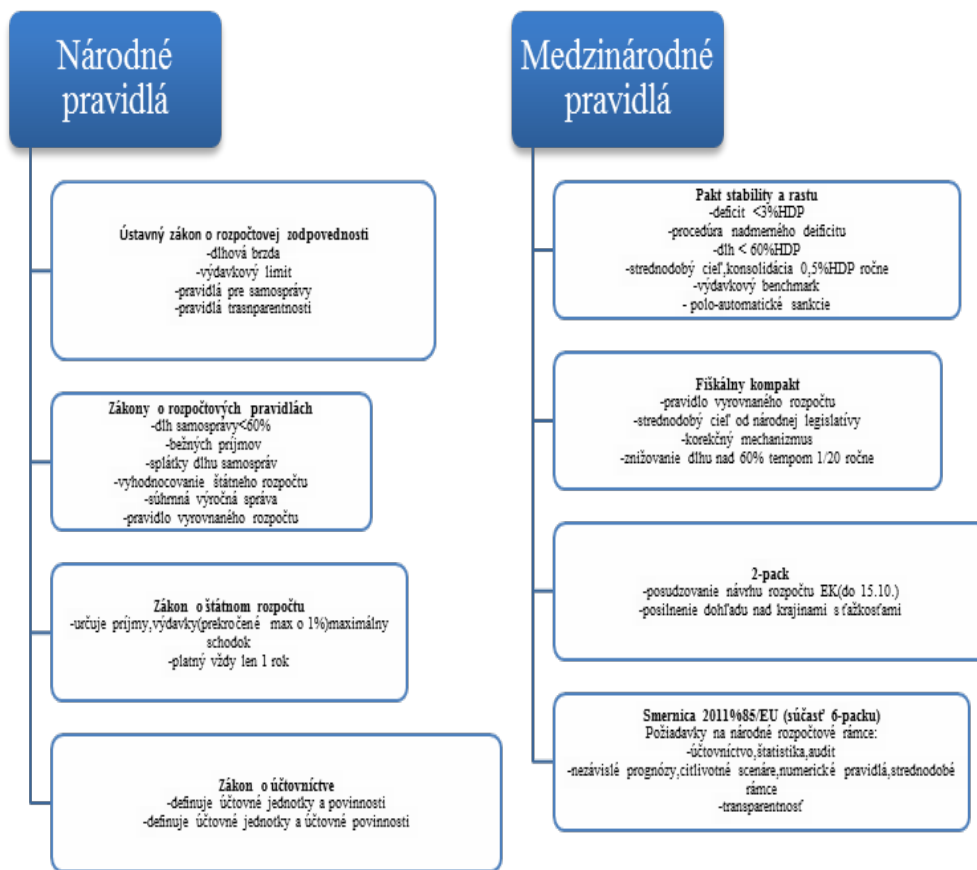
Národné pravidlá

Ústavný zákon o rozpočtovej zodpovednosti
-dlhová brzda
-výdavkový limit
-pravidlá pre samosprávy
-pravidlá trasnparentnosti

Zákony o rozpočtových pravidlách
-dlh samosprávy<60%
-bežných príjmov
-splátky dlhu samospráv
-vyhodnocovanie štátneho rozpočtu
-súhrnná výročná správa
-pravidlo vyrovnaného rozpočtu

Zákon o štátnom rozpočtu
-určuje príjmy,výdavky(prekročené max o 1%)maximálny schodok
-platný vždy len 1 rok

Zákon o účtovníctve
-definuje účtovné jednotky a povinnosti
-definuje účtovné jednotky a účtovné povinnosti

Medzinárodné pravidlá

Pakt stability a rastu
-deficit <3%HDP
-procedúra nadmerného deificitu
-dlh < 60%HDP
-strednodobý cieľ,konsolidácia 0,5%HDP ročne
-výdavkový benchmark
- polo-automatické sankcie

Fiškálny kompakt
-pravidlo vyrovnaného rozpočtu
-strednodobý cieľ od národnej legislatívy
-korekčný mechanizmus
-znižovanie dlhu nad 60% tempom 1/20 ročne

2-pack
-posudzovanie návrhu rozpočtu EK(do 15.10.)
-posilnenie dohľadu nad krajinami s ťažkosťami

Smernica 2011%85/EU (súčasť 6-packu)
Požiadavky na národné rozpočtové rámce:
-účtovníctvo,štatistika,audit
-nezávislé prognózy,citlivotné scenáre,numerické pravidlá,strednodobé rámce
-transparentnosť